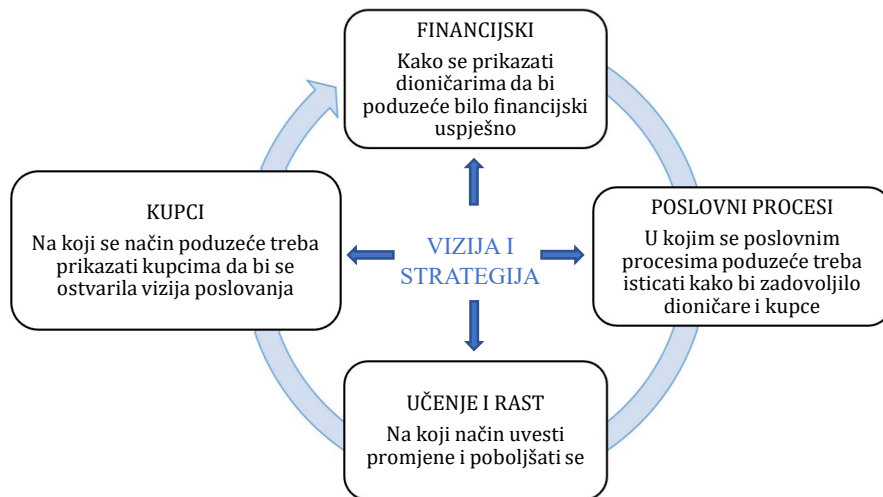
FINANCIJSKI
Kako se prikazati dioničarima da bi poduzeće bilo financijski uspješno

KUPCI
Na koji se način poduzeće treba prikazati kupcima da bi se ostvarila vizija poslovanja

VIZIJA I STRATEGIJA

POSLOVNI PROCESI
U kojim se poslovnim procesima poduzeće treba isticati kako bi zadovoljilo dioničare i kupce

UČENJE I RAST
Na koji način uvesti promjene i poboljšati se